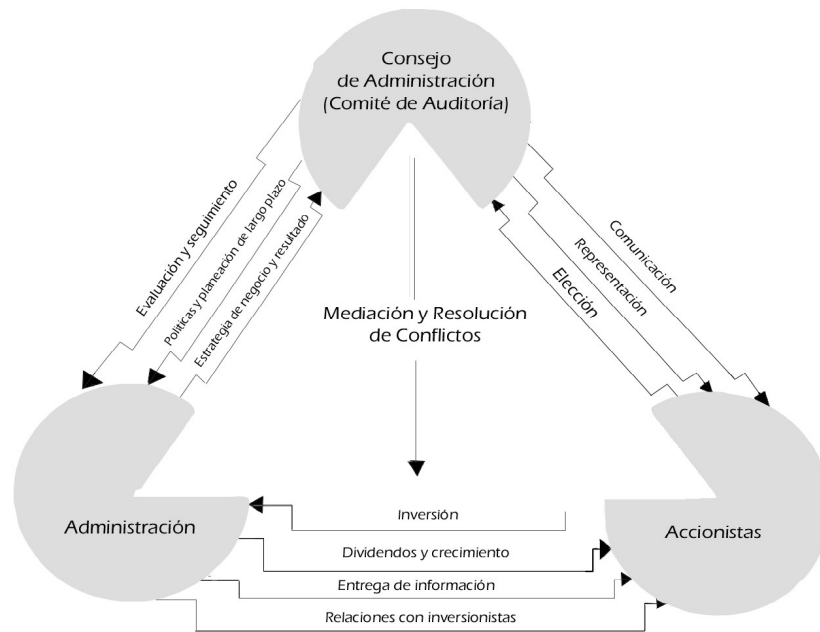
Consejo de Administración (Comité de Auditoría)

Evaluación y seguimiento

Políticas y planeación de largo plazo

Estrategia de negocio y resultado

Mediación y Resolución de Conflictos

Comunicación

Representación

Elección

Administración

Accionistas

Inversión

Dividendos y crecimiento

Entrega de información

Relaciones con inversionistas